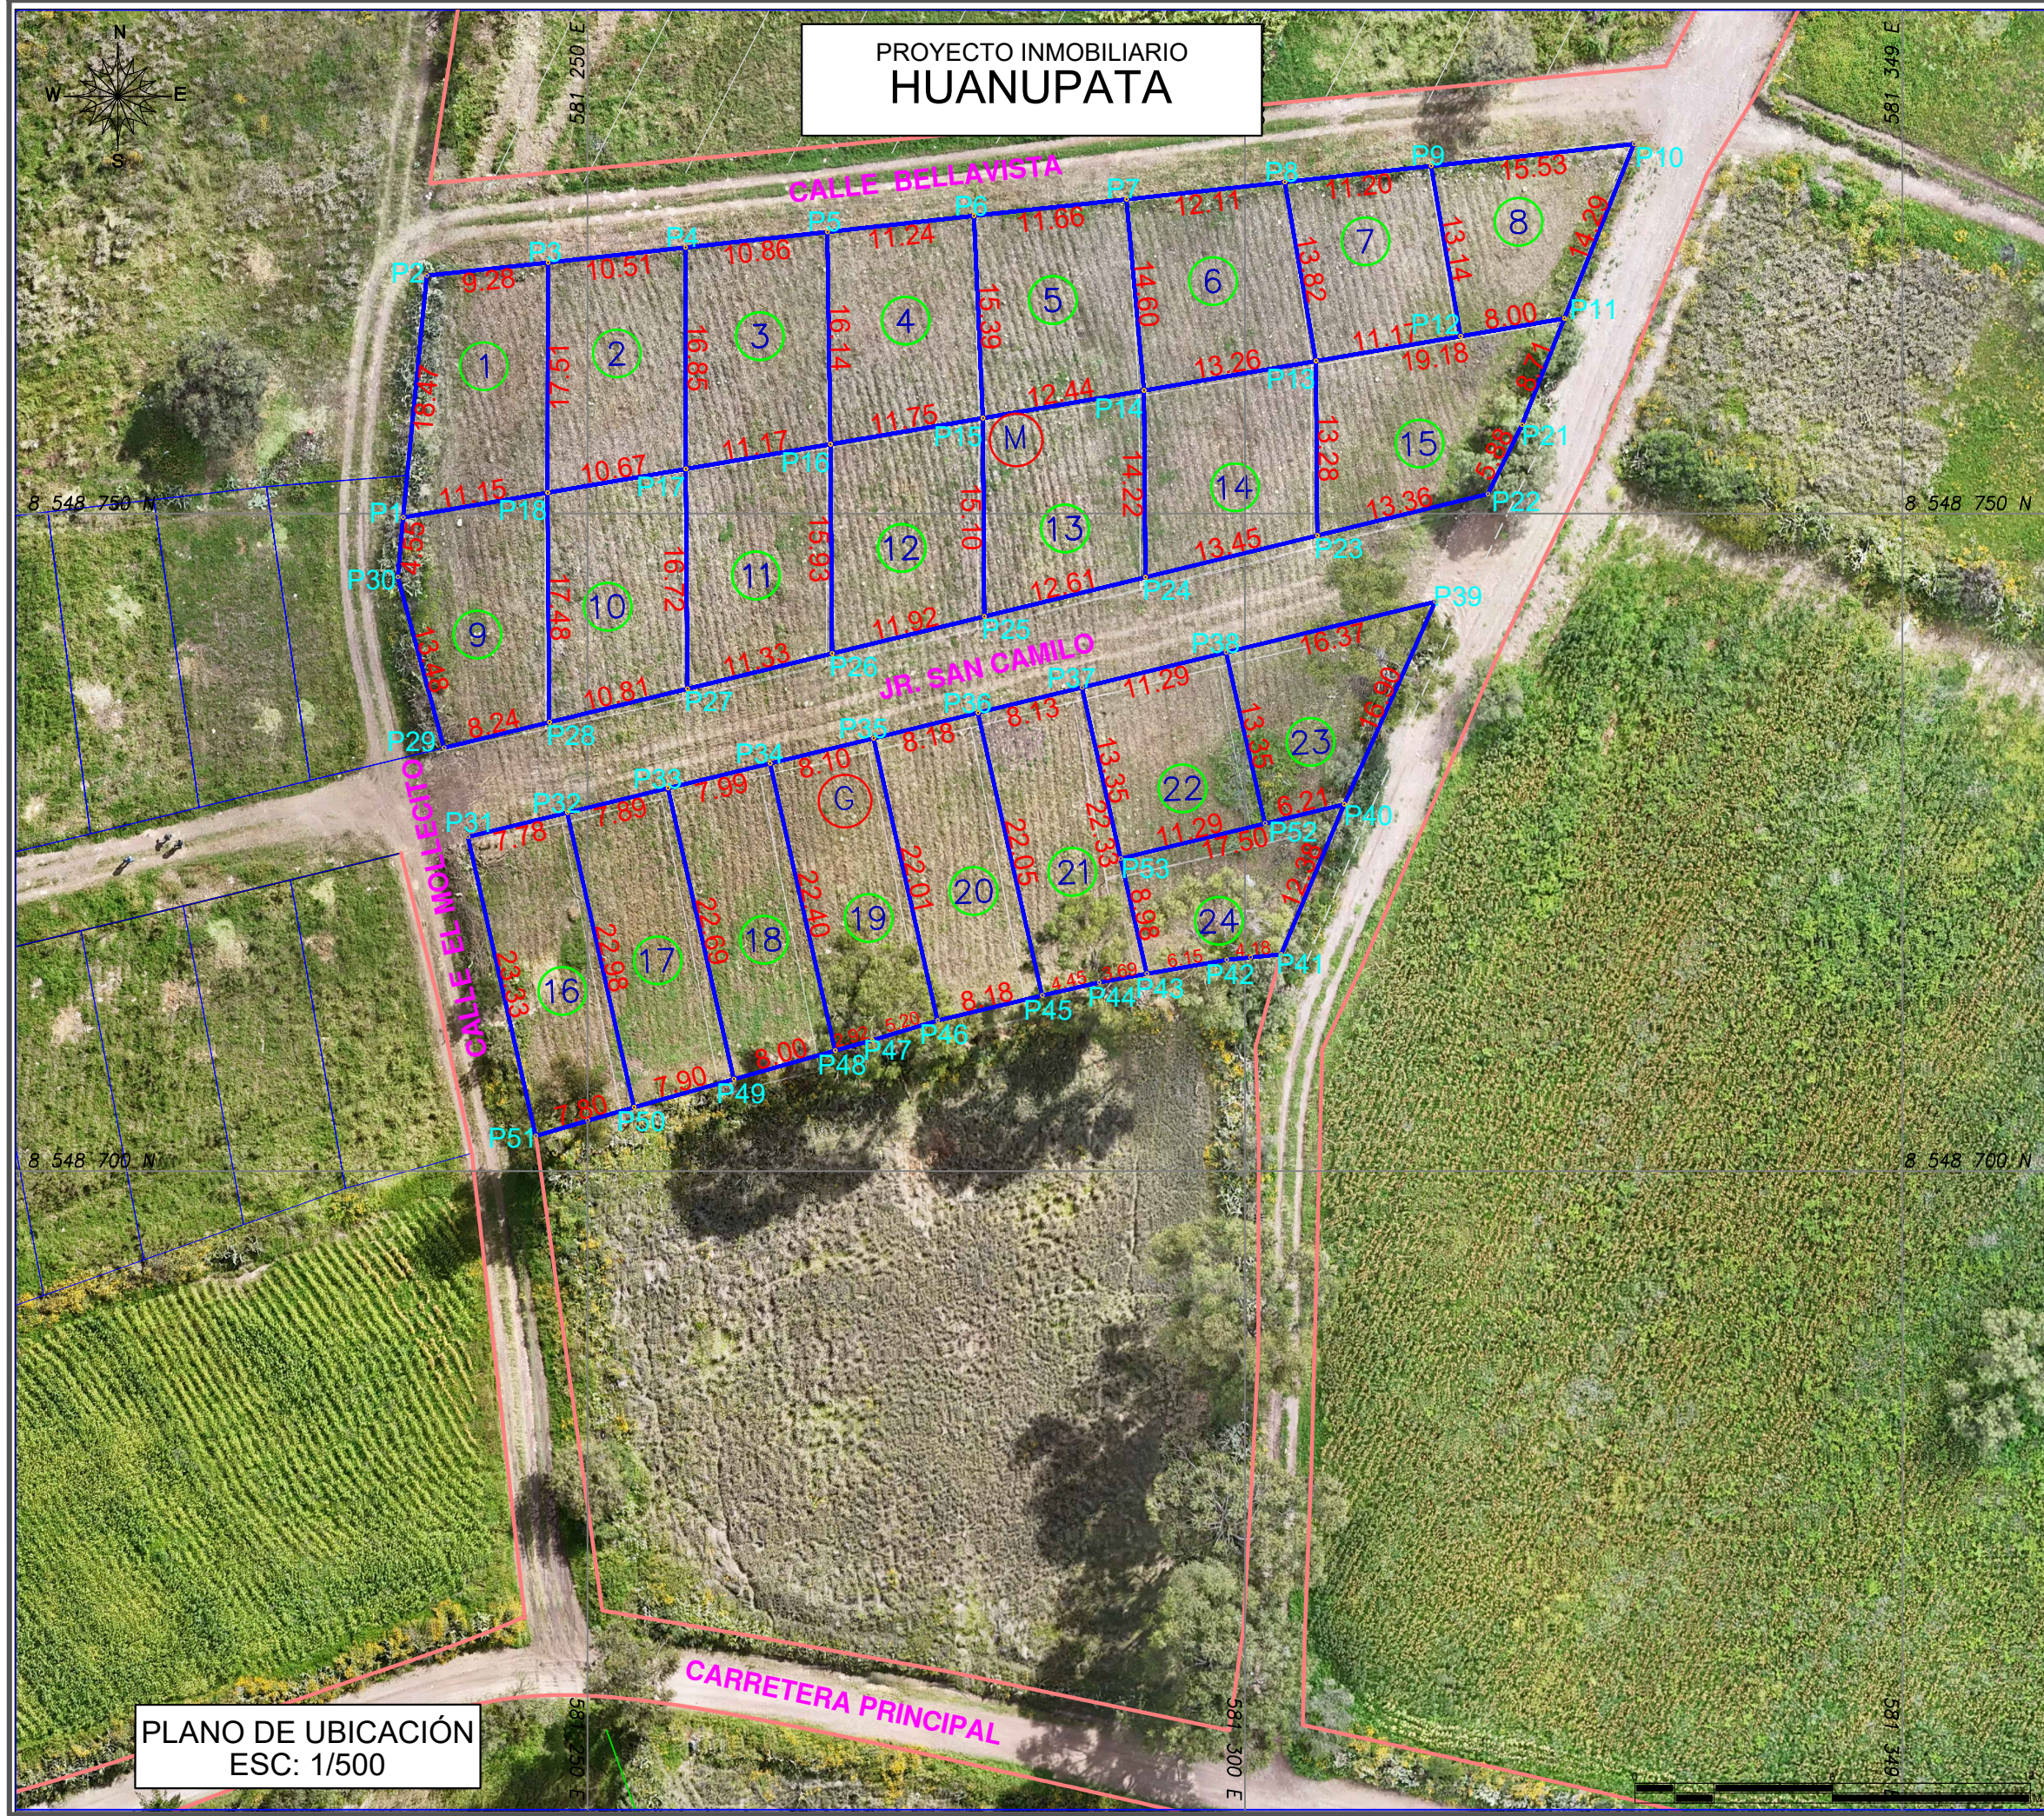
PROYECTO INMOBILIARIO
HUANUPATA

N
W E
S

581 250 E
581 349 E

CALLE BELLAVISTA

P2 P3 P4 P5 P6 P7 P8 P9 P10
9.26 10.51 10.86 11.24 11.66 12.11 11.26 15.53
1 2 3 4 5 6 7 8
16.47 17.51 16.85 16.14 15.39 14.60 13.82 13.14 13.29
P13 8.00 P11
11.17 19.18
13.26
P12
11.15 10.67 11.17 11.76 12.44
P1 P16 P17 P18 P19 M P14
14.22 13.28 15 P21
14 8.71 5.98
4.55 17.48 16.72 15.93 15.10 13 13.36 P22
P30 9 10 11 12 13.45 P23
13.49 P24
12.61
11.92 P25
11.33 P26
10.81 P27
8.24 P28
P29

8 548 750 N

JR. SAN CAMILO
P39
P36 16.37
P37 11.29
P38 P35 8.13
8.18 13.35 13.36 23
P34 8.10 22 15.50
P33 7.99 G 6.21
P32 7.89 22.33 11.29 P52 P40
P31 7.78 11.50
22.38 22.69 22.40 22.01 22.05 21 P53 12.38
16 17 18 19 20 8.98 24
22.43 8.18 P41
P45 P44 P43 P42
8.09 P47 P46
P48
7.90 P49
7.80 P50
P51

CALLE EL MOLLECITO

8 548 700 N

CARRETERA PRINCIPAL

581 300 E

PLANO DE UBICACIÓN
ESC: 1/500